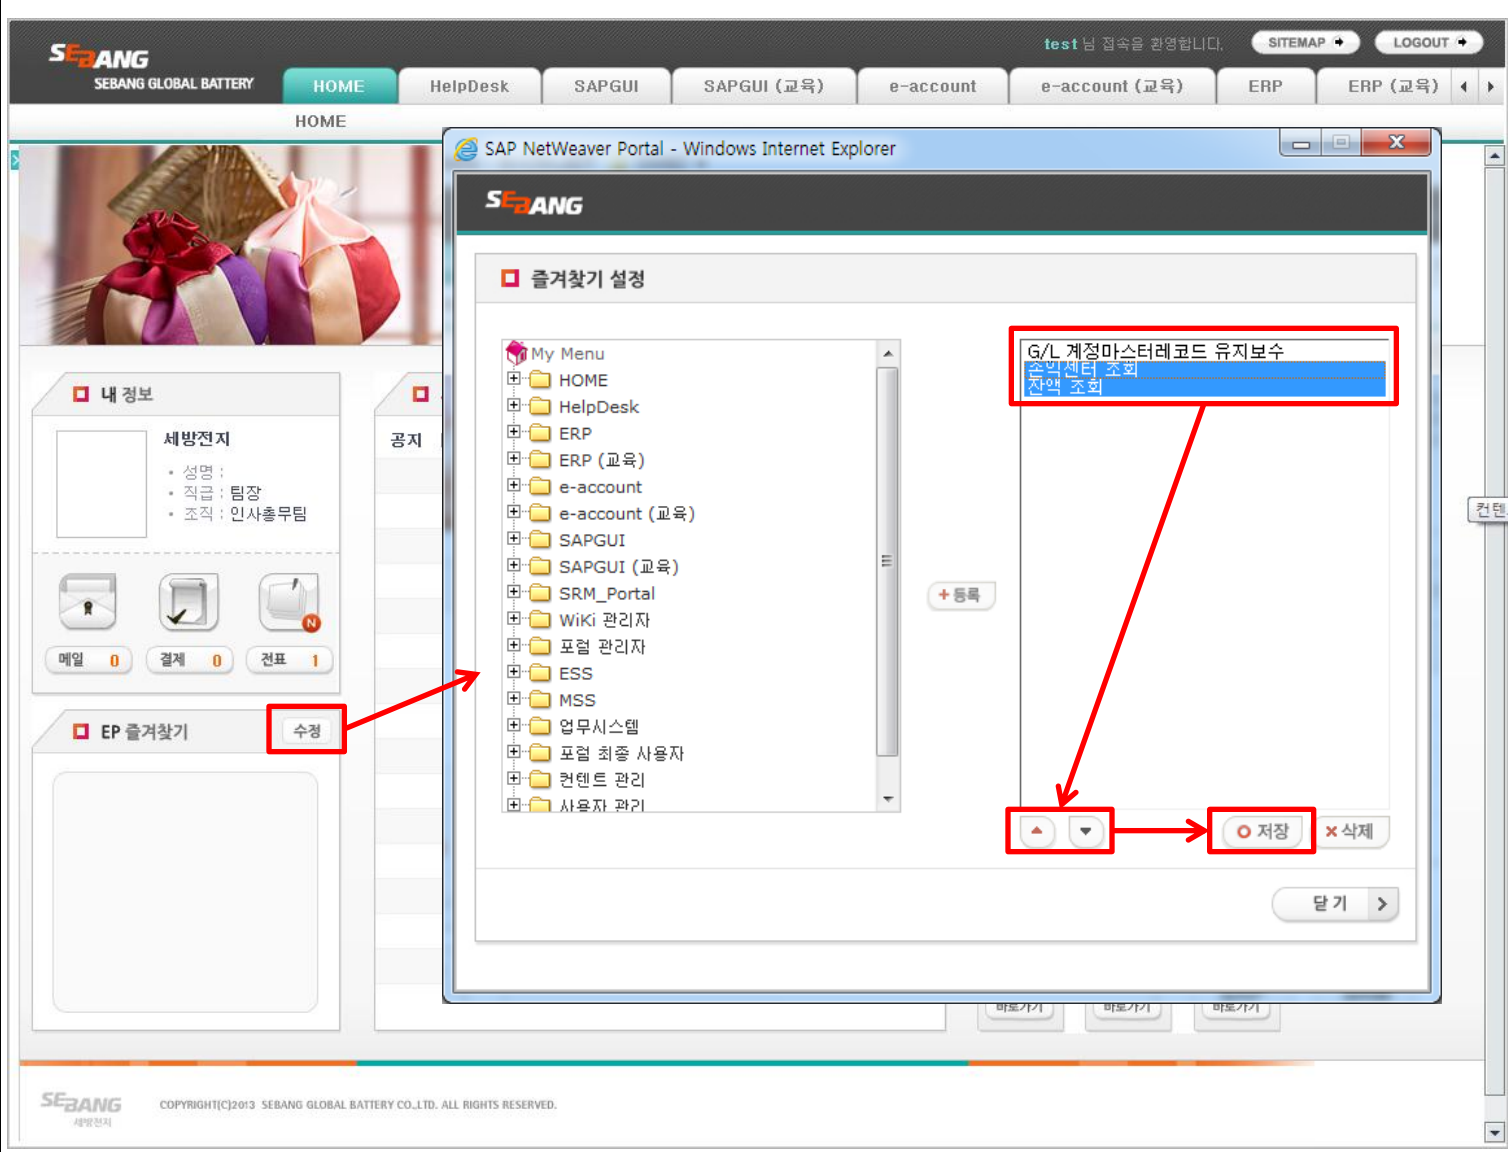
SEBANG
SEBANG GLOBAL BATTERY

test 님 접속을 환영합니다. SITEMAP LOGOUT

HOME HelpDesk SAPGUI SAPGUI (교육) e-account e-account (교육) ERP ERP (교육)

HOME

SAP NetWeaver Portal - Windows Internet Explorer

SEBANG

즐겨찾기 설정

My Menu
HOME
HelpDesk
ERP
ERP (교육)
e-account
e-account (교육)
SAPGUI
SAPGUI (교육)
SRM_Portal
WiKi 관리자
포럼 관리자
ESS
MSS
업무시스템
포럼 최종 사용자
컨텐트 관리
사용자 관리

+ 등록

G/L 계정마스터레코드 유지보수
손익센터 조회
잔액 조회

O 저장 × 삭제

닫 기

내 정보

세방전지
• 성명 :
• 직급 : 팀장
• 조직 : 인사총무팀

메일 0 결제 0 전표 1

EP 즐겨찾기 수정

공지

컨텐

바로가기 바로가기 바로가기

SEBANG 세방전지 COPYRIGHT(C)2013 SEBANG GLOBAL BATTERY CO.,LTD. ALL RIGHTS RESERVED.